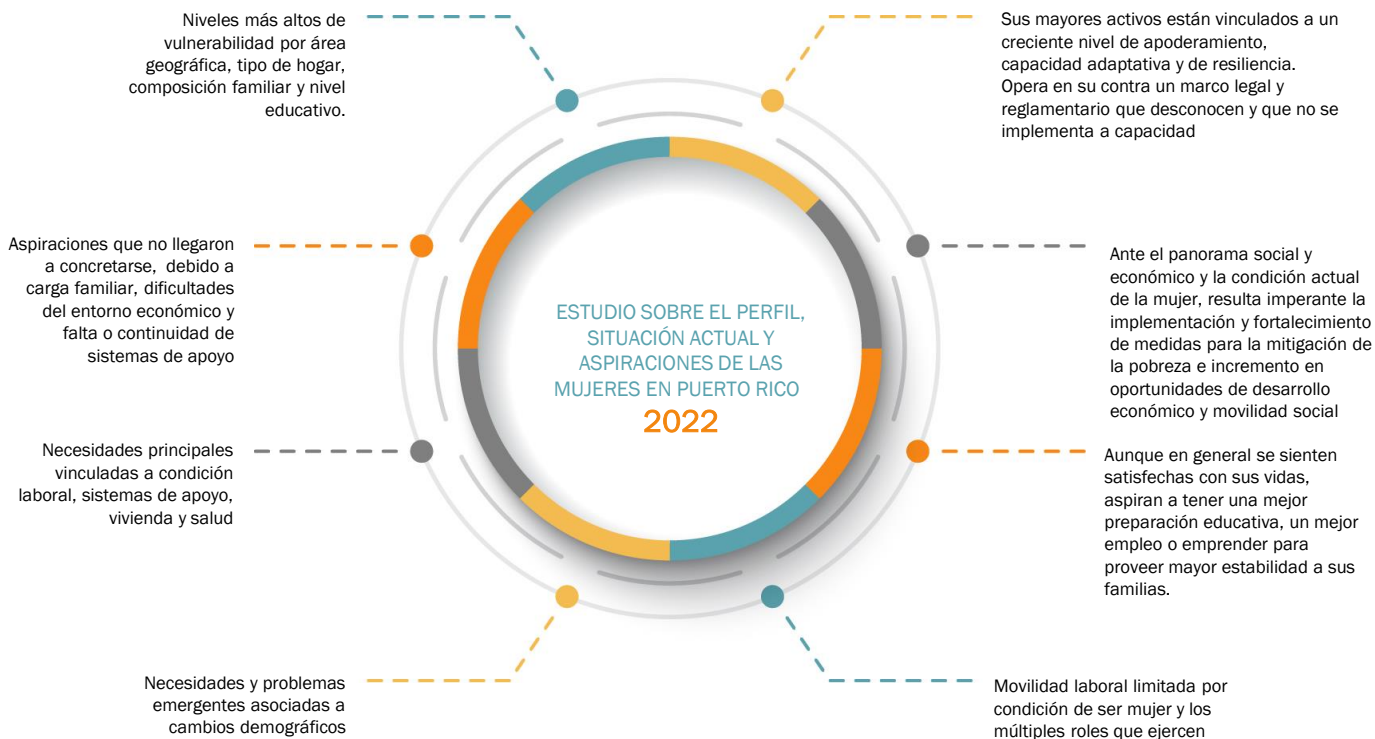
Niveles más altos de vulnerabilidad por área geográfica, tipo de hogar, composición familiar y nivel educativo.

Sus mayores activos están vinculados a un creciente nivel de apoderamiento, capacidad adaptativa y de resiliencia. Opera en su contra un marco legal y reglamentario que desconocen y que no se implementa a capacidad

Aspiraciones que no llegaron a concretarse, debido a carga familiar, dificultades del entorno económico y falta o continuidad de sistemas de apoyo

ESTUDIO SOBRE EL PERFIL, SITUACIÓN ACTUAL Y ASPIRACIONES DE LAS MUJERES EN PUERTO RICO
2022

Ante el panorama social y económico y la condición actual de la mujer, resulta imperante la implementación y fortalecimiento de medidas para la mitigación de la pobreza e incremento en oportunidades de desarrollo económico y movilidad social

Necesidades principales vinculadas a condición laboral, sistemas de apoyo, vivienda y salud

Aunque en general se sienten satisfechas con sus vidas, aspiran a tener una mejor preparación educativa, un mejor empleo o emprender para proveer mayor estabilidad a sus familias.

Necesidades y problemas emergentes asociadas a cambios demográficos

Movilidad laboral limitada por condición de ser mujer y los múltiples roles que ejercen